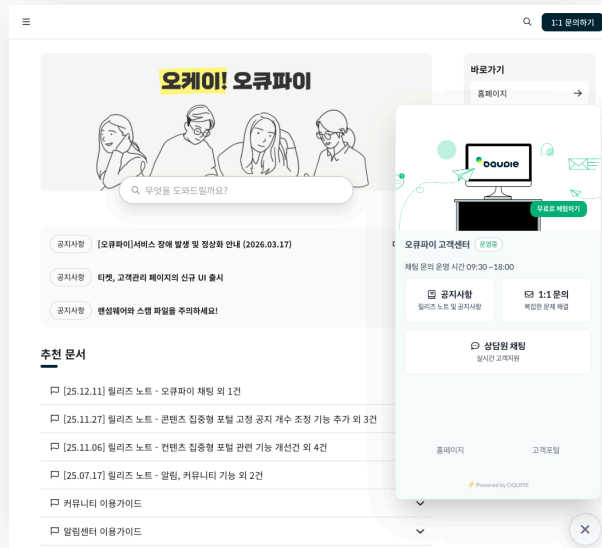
1:1 문의하기

오케이! 오큐파이

무엇을 도와드릴까요?

바로가기

홈페이지

공지사항 [오큐파이]서비스 장애 발생 및 정상화 안내 (2026.03.17)

공지사항 티켓, 고객관리 페이지의 신규 UI 출시

공지사항 랜섬웨어와 스캠 파일을 주의하세요!

추천 문서

[25.12.11] 릴리즈 노트 - 오큐파이 채팅 외 1건

[25.11.27] 릴리즈 노트 - 콘텐츠 집중형 포털 고정 공지 개수 조정 기능 추가 외 3건

[25.11.06] 릴리즈 노트 - 컨텐츠 집중형 포털 관련 기능 개선건 외 4건

[25.07.17] 릴리즈 노트 - 알림, 커뮤니티 기능 외 2건

커뮤니티 이용가이드

알림센터 이용가이드

oqupie

무료로 체험하기

오큐파이 고객센터 운영중

채팅 문의 운영 시간 09:30 ~18:00

공지사항
릴리즈 노트 및 공지사항

1:1 문의
복잡한 문제 해결

상담원 채팅
실시간 고객지원

홈페이지

고객포털

Powered by OQUPIE